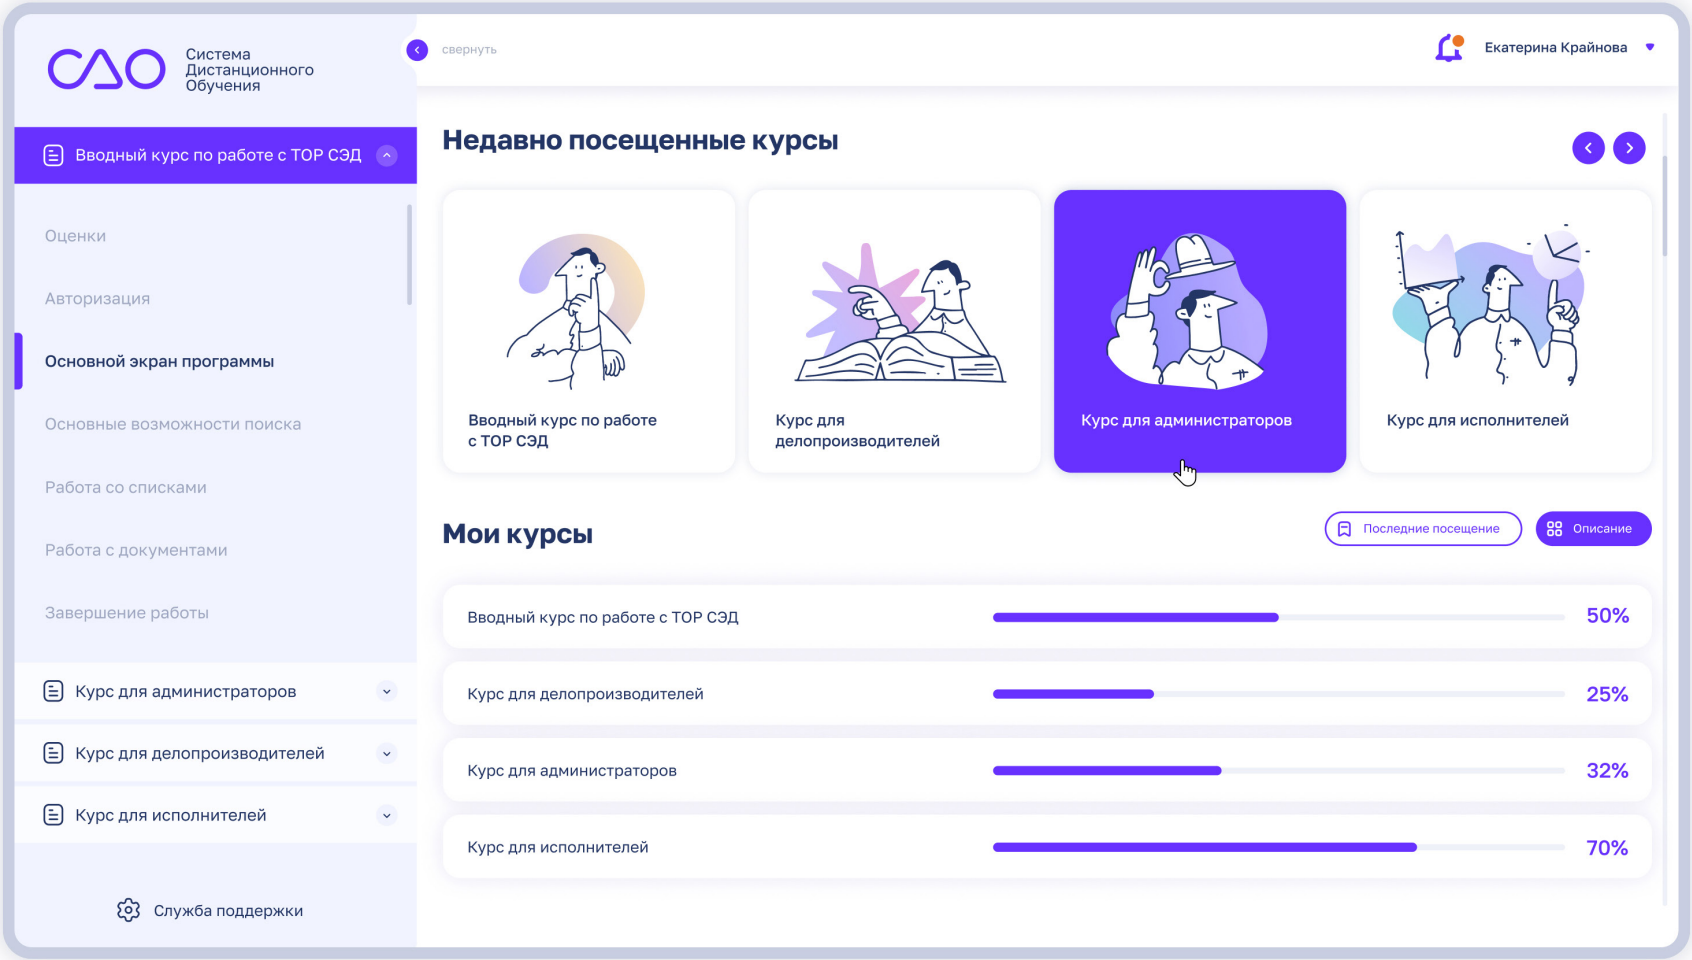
СДО Система Дистанционного Обучения

свернуть

Екатерина Крайнова

Вводный курс по работе с ТОР СЭД

Оценки

Авторизация

Основной экран программы

Основные возможности поиска

Работа со списками

Работа с документами

Завершение работы

Курс для администраторов

Курс для делопроизводителей

Курс для исполнителей

Служба поддержки

Недавно посещенные курсы

Вводный курс по работе с ТОР СЭД

Курс для делопроизводителей

Курс для администраторов

Курс для исполнителей

Мои курсы

Последние посещение

Описание

| | |
|---|---|
| Вводный курс по работе с ТОР СЭД | 50% |
| Курс для делопроизводителей | 25% |
| Курс для администраторов | 32% |
| Курс для исполнителей | 70% |